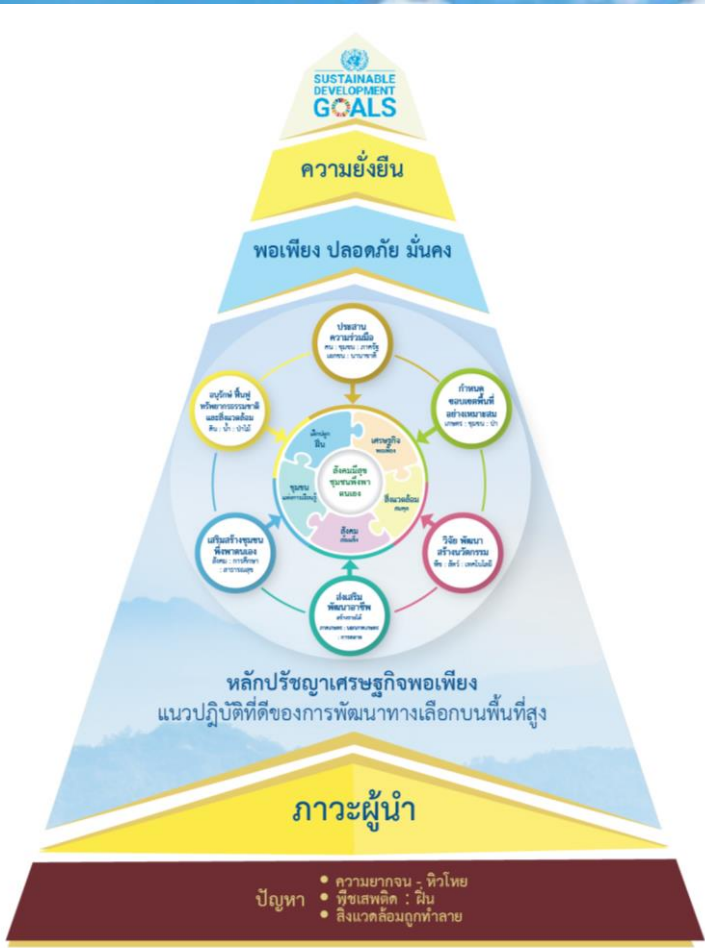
SUSTAINABLE DEVELOPMENT GOALS

ความยั่งยืน

พอเพียง ปลอดภัย มั่นคง

ประสาน ความร่วมมือ
คน : ชุมชน : ภาครัฐ
เอกชน : นานาชาติ

กำหนด ขอบเขตพื้นที่ อย่างเหมาะสม
เกษตร : ชุมชน : ป่า

วิจัย พัฒนา สร้างนวัตกรรม
พืช : สัตว์ : เทคโนโลยี

ส่งเสริม พัฒนาอาชีพ
สร้างรายได้
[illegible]

เสริมสร้างชุมชน พึ่งพาตนเอง
สังคม : การศึกษา : สาธารณสุข

อนุรักษ์ ฟื้นฟู ทรัพยากรธรรมชาติ และสิ่งแวดล้อม
ดิน : น้ำ : ป่าไม้

เลิกปลูก ฝิ่น
เศรษฐกิจ พอเพียง
สิ่งแวดล้อม สมดุล
สังคม เข้มแข็ง
ชุมชน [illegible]
สังคมมีสุข ชุมชนพึ่งพาตนเอง

หลักปรัชญาเศรษฐกิจพอเพียง
แนวปฏิบัติที่ดีของการพัฒนาทางเลือกบนพื้นที่สูง

ภาวะผู้นำ

ปัญหา
• ความยากจน - หิวโหย
• พืชเสพติด : ฝิ่น
• สิ่งแวดล้อมถูกทำลาย